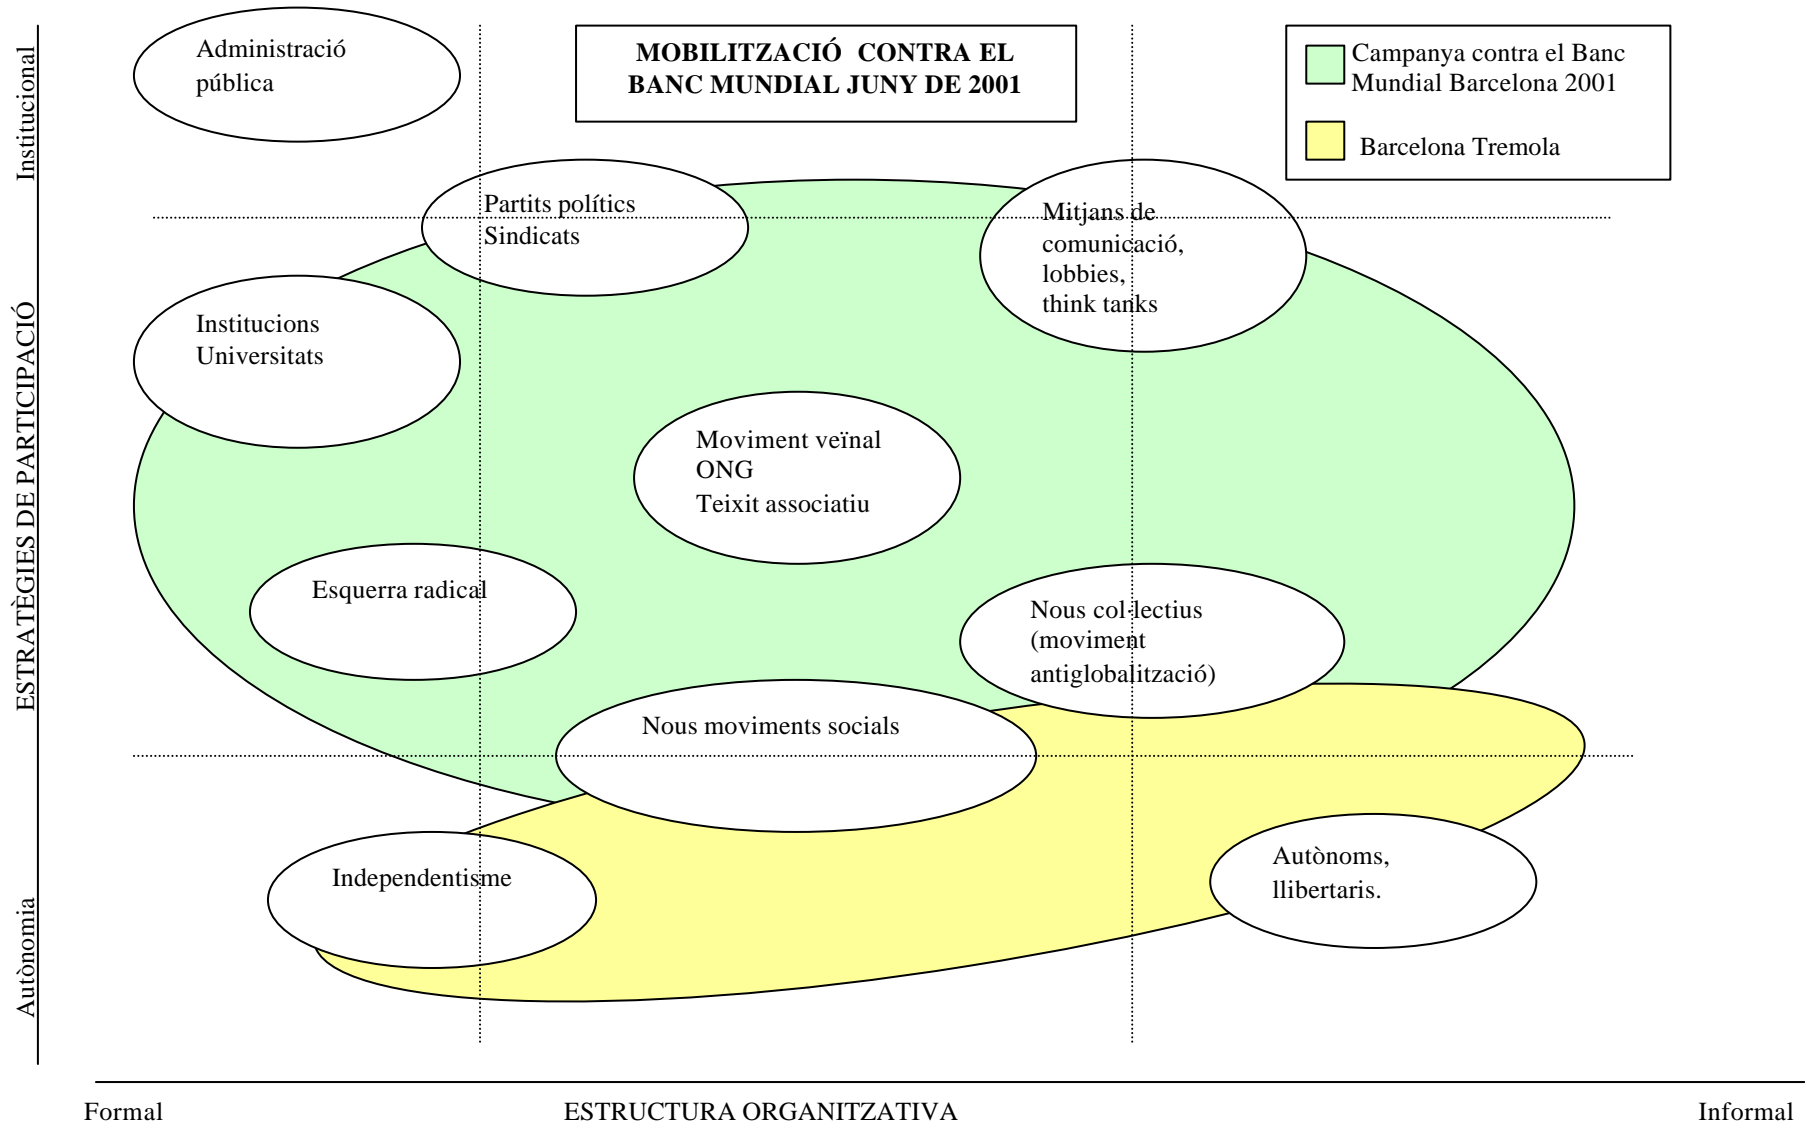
Institucional

ESTRATÈGIES DE PARTICIPACIÓ

Autònomia

Administració pública

MOBILITZACIÓ CONTRA EL BANC MUNDIAL JUNY DE 2001

Campanya contra el Banc Mundial Barcelona 2001

Barcelona Tremola

Partits polítics
Sindicats

Mitjans de comunicació, lobbies, think tanks

Institucions
Universitats

Moviment veïnal
ONG
Teixit associatiu

Esquerra radical

Nous col·lectius (moviment antiglobalització)

Nous moviments socials

Independentisme

Autònoms, llibertaris.

Formal

ESTRUCTURA ORGANITZATIVA

Informal